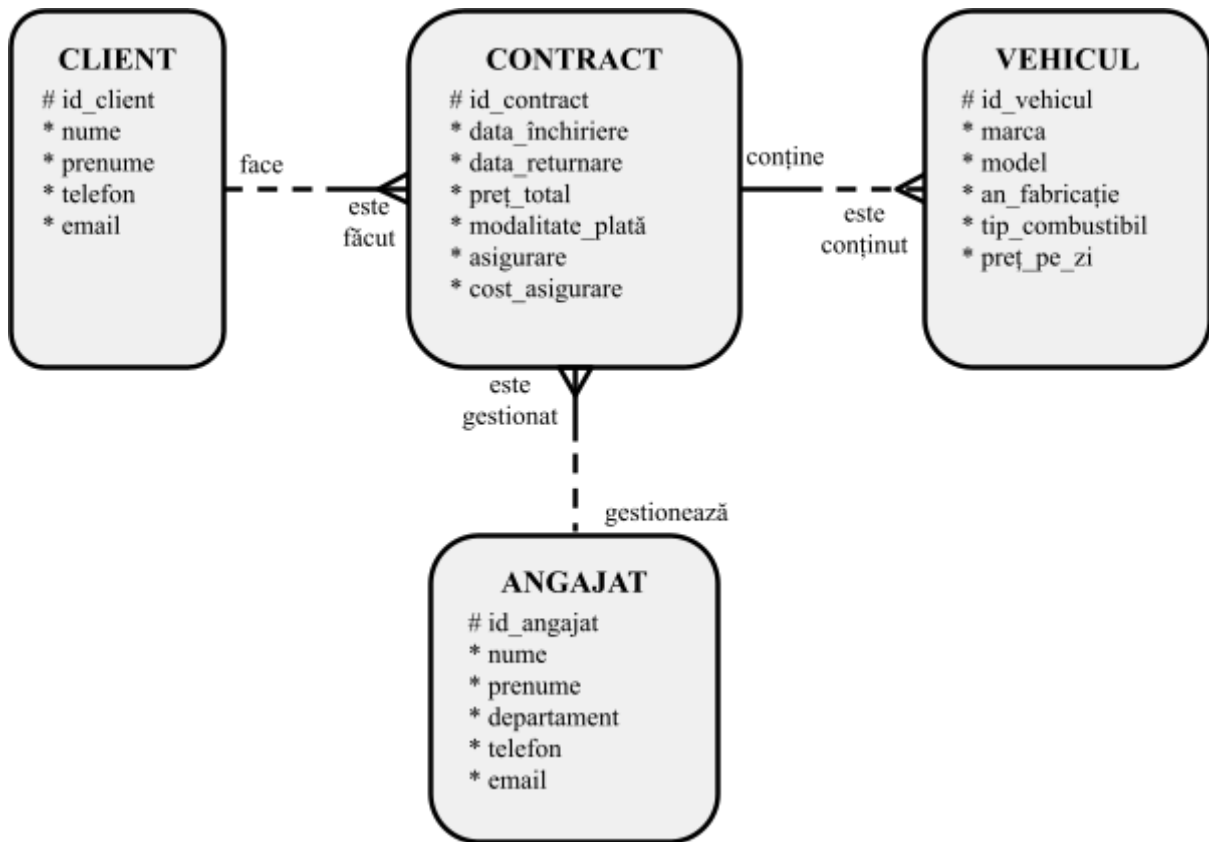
CLIENT
# id_client
* nume
* prenume
* telefon
* email

face

este
făcut

CONTRACT
# id_contract
* data_închiriere
* data_returnare
* preț_total
* modalitate_plată
* asigurare
* cost_asigurare

conține

este
conținut

VEHICUL
# id_vehicul
* marca
* model
* an_fabricație
* tip_combustibil
* preț_pe_zi

este
gestionat

gestionează

ANGAJAT
# id_angajat
* nume
* prenume
* departament
* telefon
* email